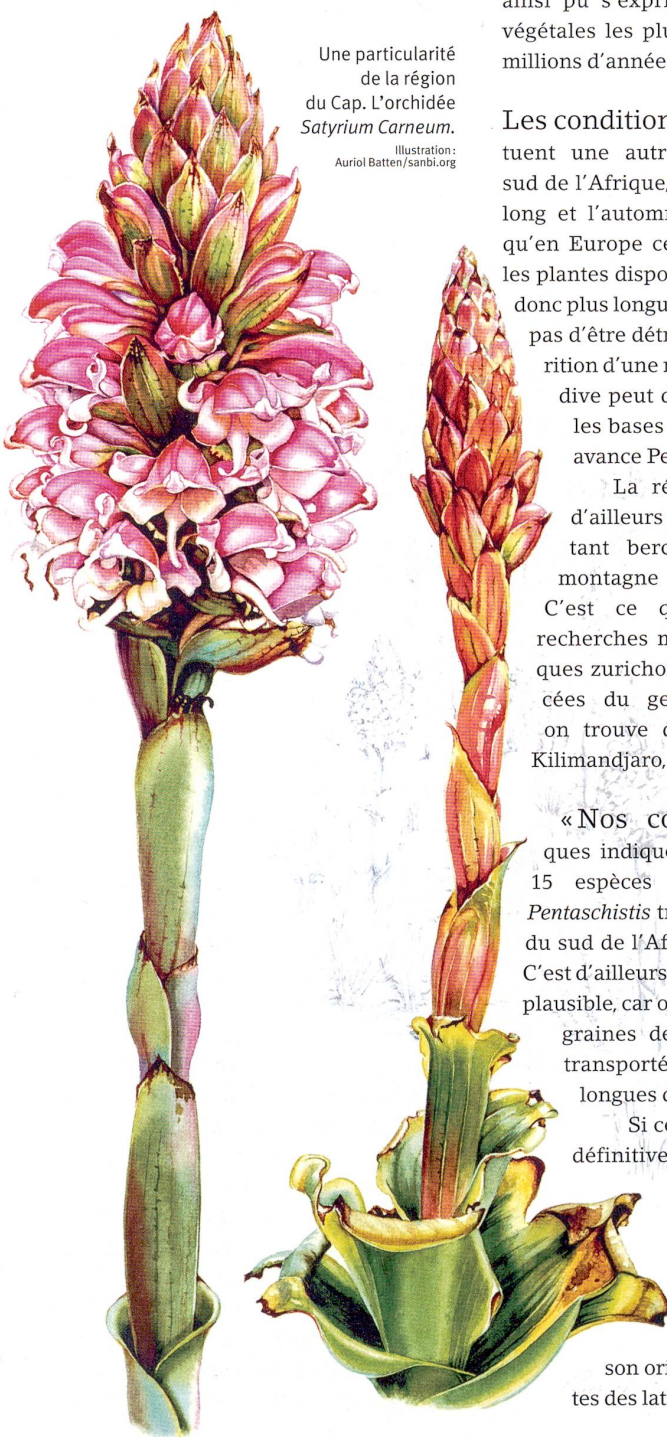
ainsi pu s'expri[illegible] végétales les plu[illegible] millions d'année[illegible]

Une particularité de la région du Cap. L'orchidée *Satyrium Carneum*.

Illustration: Auriol Batten/sanbi.org

Les condition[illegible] tuent une autr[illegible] sud de l'Afrique,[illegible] long et l'autom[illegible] qu'en Europe ce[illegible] les plantes dispo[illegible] donc plus longu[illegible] pas d'être détr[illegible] rition d'une r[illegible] dive peut d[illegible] les bases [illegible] avance Pe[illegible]

La ré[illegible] d'ailleurs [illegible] tant berc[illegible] montagne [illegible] C'est ce q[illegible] recherches m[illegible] ques zuricho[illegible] cées du ge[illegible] on trouve d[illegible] Kilimandjaro,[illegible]

« Nos co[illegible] ques indique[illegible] 15 espèces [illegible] *Pentaschistis* tr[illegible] du sud de l'Af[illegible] C'est d'ailleurs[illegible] plausible, car o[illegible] graines de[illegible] transporté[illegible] longues d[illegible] Si c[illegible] définitive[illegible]

son or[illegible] tes des lat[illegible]